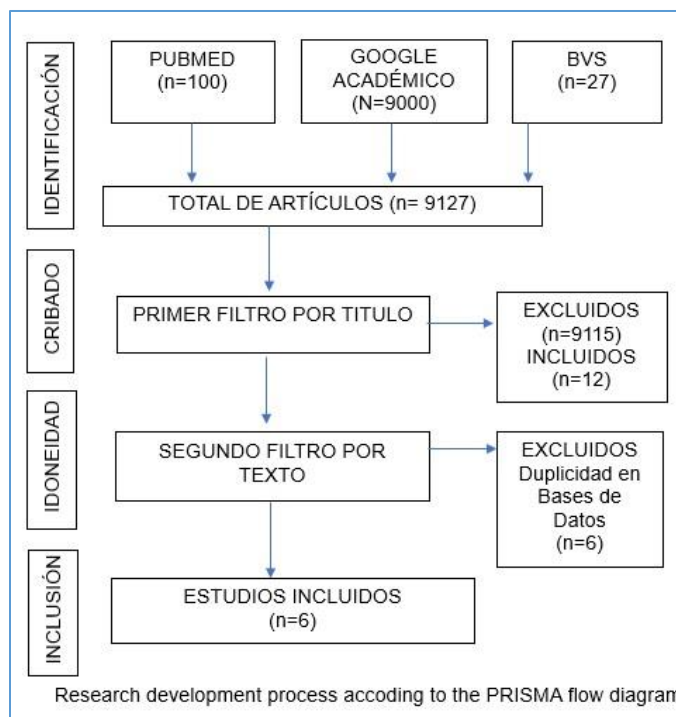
IDENTIFICACIÓN

PUBMED
(n=100)

GOOGLE
ACADÉMICO
(N=9000)

BVS
(n=27)

TOTAL DE ARTÍCULOS (n= 9127)

CRIBADO

PRIMER FILTRO POR TITULO

EXCLUIDOS
(n=9115)
INCLUIDOS
(n=12)

IDONEIDAD

SEGUNDO FILTRO POR TEXTO

EXCLUIDOS
Duplicidad en Bases de Datos
(n=6)

INCLUSIÓN

ESTUDIOS INCLUIDOS
(n=6)

Research development process accoding to the PRISMA flow diagram